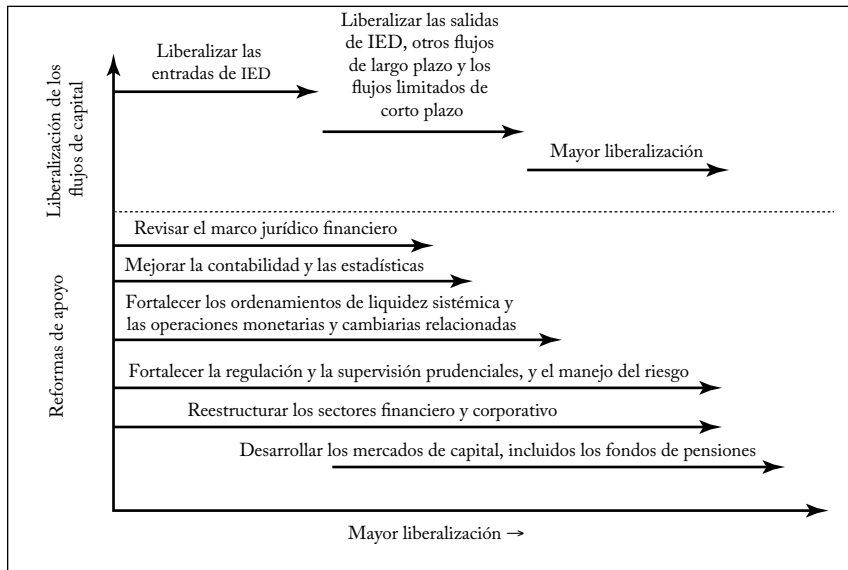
Liberalización de los flujos de capital

Liberalizar las entradas de IED

Liberalizar las salidas de IED, otros flujos de largo plazo y los flujos limitados de corto plazo

Mayor liberalización

Reformas de apoyo

Revisar el marco jurídico financiero

Mejorar la contabilidad y las estadísticas

Fortalecer los ordenamientos de liquidez sistémica y las operaciones monetarias y cambiarias relacionadas

Fortalecer la regulación y la supervisión prudenciales, y el manejo del riesgo

Reestructurar los sectores financiero y corporativo

Desarrollar los mercados de capital, incluidos los fondos de pensiones

Mayor liberalización →